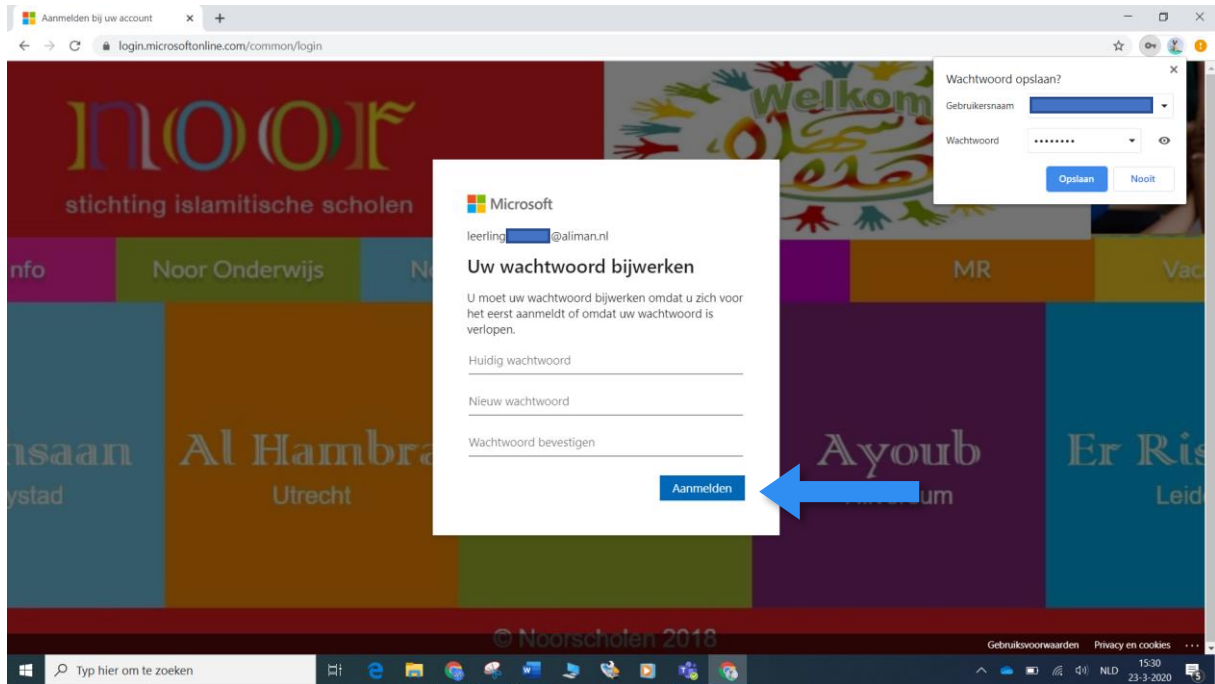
Aanmelden bij uw account × +

login.microsoftonline.com/common/login

Wachtwoord opslaan?
Gebruikersnaam
Wachtwoord ••••••••
Opslaan Nooit

noor
stichting islamitische scholen

Welkom

nfo Noor Onderwijs N MR Vac

nsaan ystad
Al Hambra Utrecht
Ayoub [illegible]um
Er Ris Leid

Microsoft
leerling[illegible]@aliman.nl
Uw wachtwoord bijwerken
U moet uw wachtwoord bijwerken omdat u zich voor het eerst aanmeldt of omdat uw wachtwoord is verlopen.
Huidig wachtwoord
Nieuw wachtwoord
Wachtwoord bevestigen
Aanmelden

© Noorscholen 2018
Gebruiksvoorwaarden Privacy en cookies ...

Typ hier om te zoeken
NLD 15:30 23-3-2020